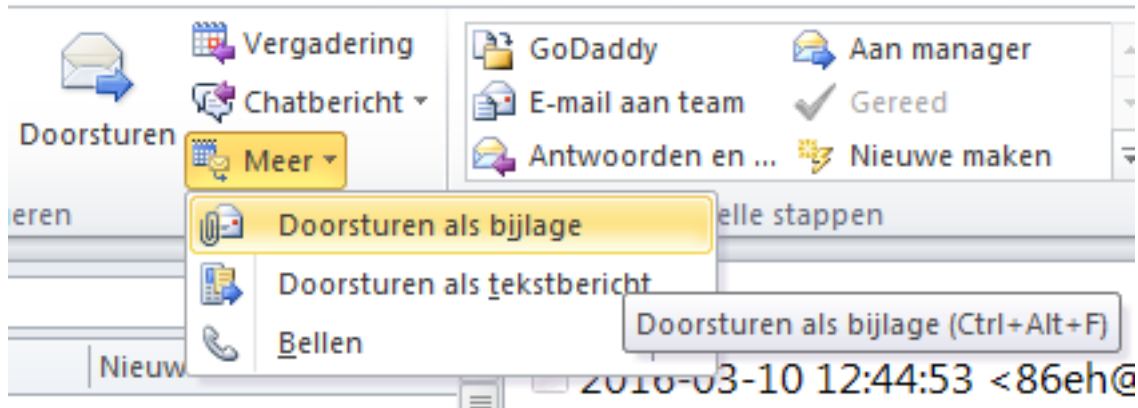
Doorsturen

Vergadering

Chatbericht

Meer

eren

GoDaddy

E-mail aan team

Antwoorden en ...

Aan manager

Gereed

Nieuwe maken

elle stappen

Doorsturen als bijlage

Doorsturen als tekstbericht

Bellen

Doorsturen als bijlage (Ctrl+Alt+F)

Nieuw

2016-03-10 12:44:53 <86eh@